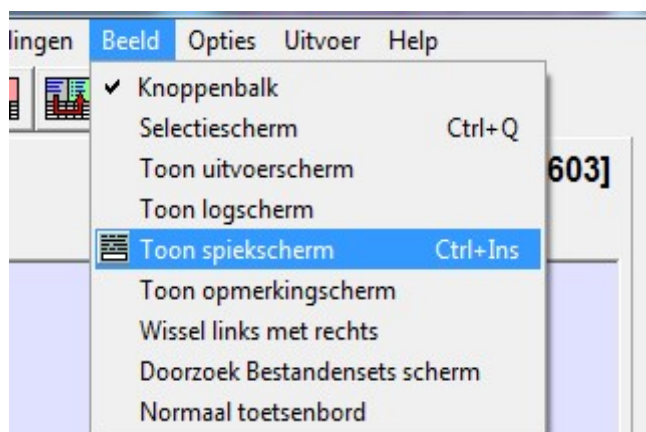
lingen Beeld Opties Uitvoer Help

✔ Knoppenbalk
Selectiescherm Ctrl+Q
Toon uitvoerscherm
Toon logscherm
Toon spiekscherm Ctrl+Ins
Toon opmerkingscherm
Wissel links met rechts
Doorzoek Bestandensets scherm
Normaal toetsenbord

603]